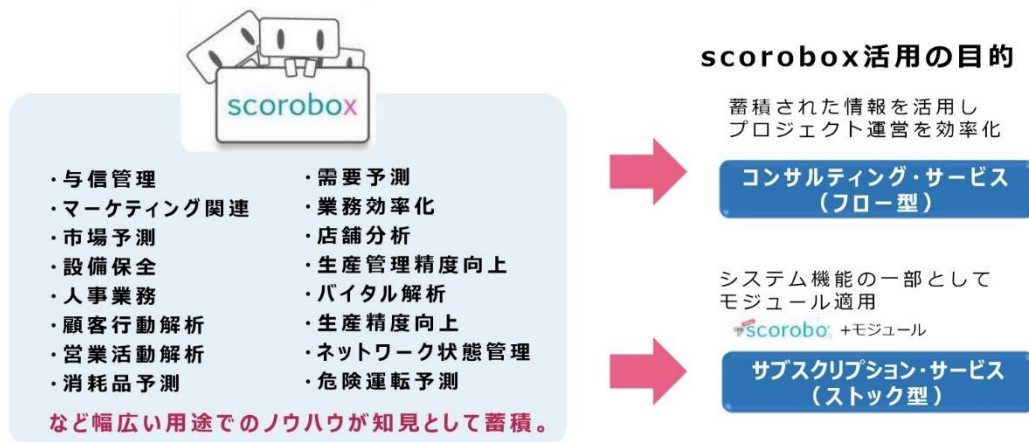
scorobox

・与信管理
・マーケティング関連
・市場予測
・設備保全
・人事業務
・顧客行動解析
・営業活動解析
・消耗品予測

・需要予測
・業務効率化
・店舗分析
・生産管理精度向上
・バイタル解析
・生産精度向上
・ネットワーク状態管理
・危険運転予測

など幅広い用途でのノウハウが知見として蓄積。

scorobox活用の目的

蓄積された情報を活用し
プロジェクト運営を効率化

コンサルティング・サービス
（フロー型）

システム機能の一部として
モジュール適用

scorobo +モジュール

サブスクリプション・サービス
（ストック型）